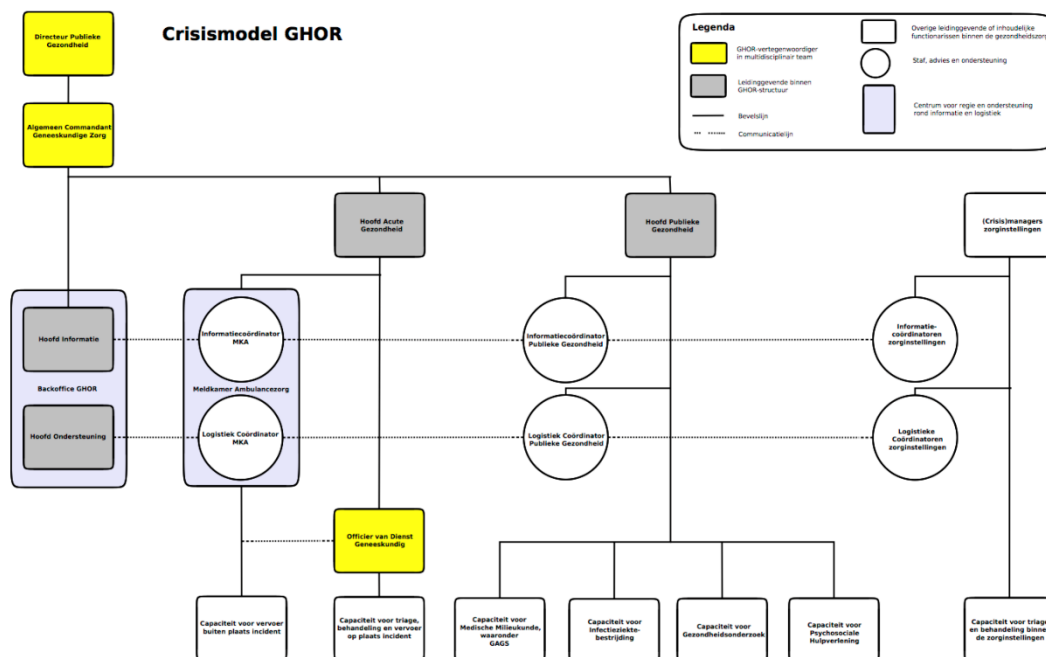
Crisismodel GHOR

Legenda

GHOR-vertegenwoordiger in multidisciplinair team

Leidinggevende binnen GHOR-structuur

Bevelslijn

Communicatielijn

Overige leidinggevende of inhoudelijke functionarissen binnen de gezondheidszorg

Staf, advies en ondersteuning

Centrum voor regie en ondersteuning rond informatie en logistiek

Directeur Publieke Gezondheid

Algemeen Commandant Geneeskundige Zorg

Hoofd Acute Gezondheid

Hoofd Publieke Gezondheid

(Crisis)managers zorginstellingen

Hoofd Informatie

Backoffice GHOR

Hoofd Ondersteuning

Informatiecoördinator MKA

Meldkamer Ambulancezorg

Logistiek Coördinator MKA

Informatiecoördinator Publieke Gezondheid

Logistiek Coördinator Publieke Gezondheid

Informatie-coördinatoren zorginstellingen

Logistieke Coördinatoren zorginstellingen

Officier van Dienst Geneeskundig

Capaciteit voor vervoer buiten plaats incident

Capaciteit voor triage, behandeling en vervoer op plaats incident

Capaciteit voor Medische Milieukunde, waaronder GAGS

Capaciteit voor infectieziekte-bestrijding

Capaciteit voor Gezondheidsonderzoek

Capaciteit voor Psychosociale Hulpverlening

Capaciteit voor triage en behandeling binnen de zorginstellingen